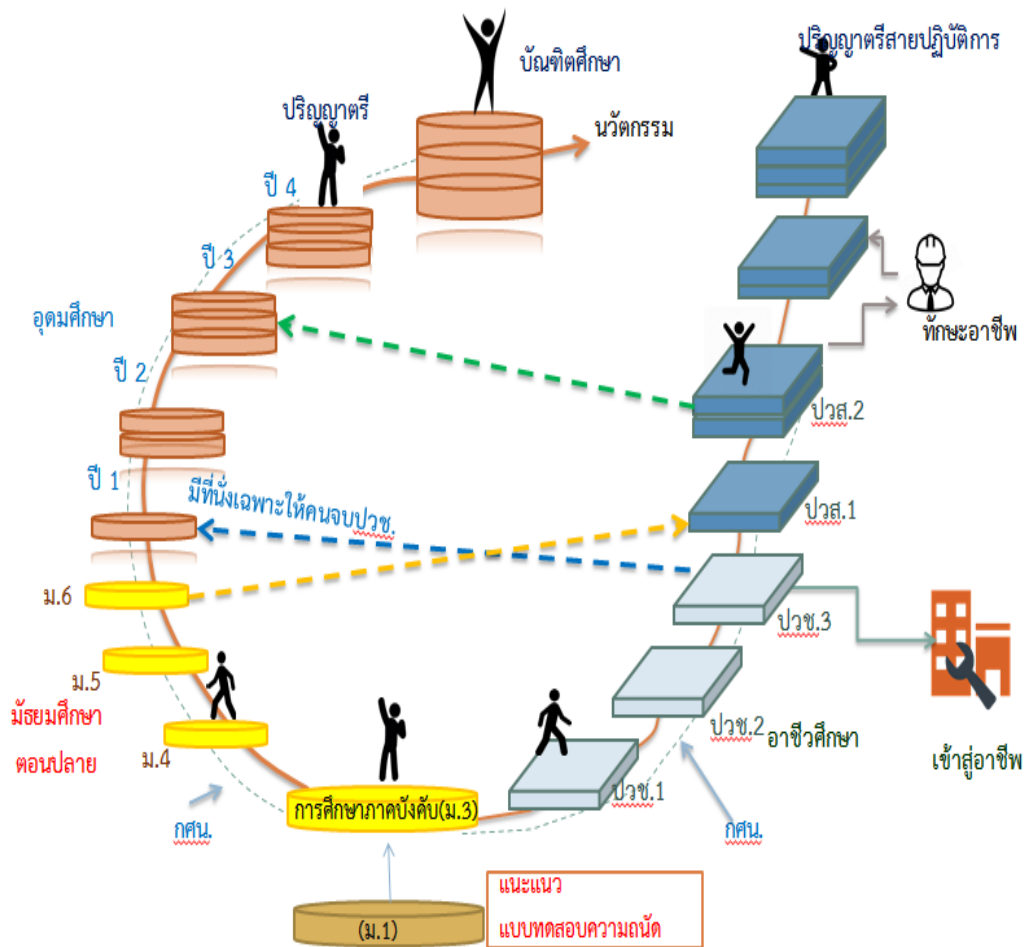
บัณฑิตศึกษา

ปริญญาตรีสายปฏิบัติการ

ปริญญาตรี

นวัตกรรม

ปี 4

ปี 3

อุดมศึกษา

ทักษะอาชีพ

ปี 2

ปวส.2

ปี 1

มีที่นั่งเฉพาะให้คนจบปวช.

ปวส.1

ม.6

ปวช.3

ม.5

มัธยมศึกษา

ตอนปลาย

ม.4

ปวช.2

อาชีวศึกษา

ปวช.1

เข้าสู่อาชีพ

การศึกษาภาคบังคับ(ม.3)

กศน.

กศน.

แนะแนว

แบบทดสอบความถนัด

(ม.1)